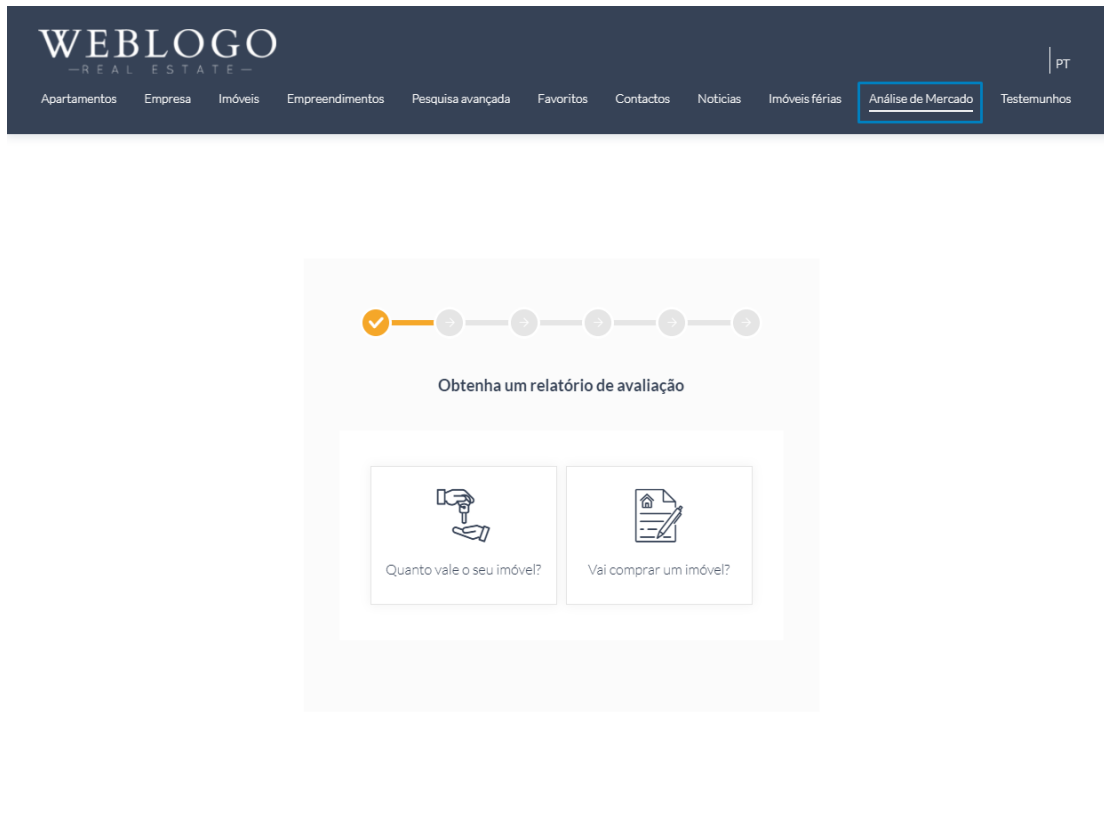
WEBLOGO
—REAL ESTATE—

PT

Apartamentos Empresa Imóveis Empreendimentos Pesquisa avançada Favoritos Contactos Noticias Imóveis férias Análise de Mercado Testemunhos

Obtenha um relatório de avaliação

Quanto vale o seu imóvel?

Vai comprar um imóvel?